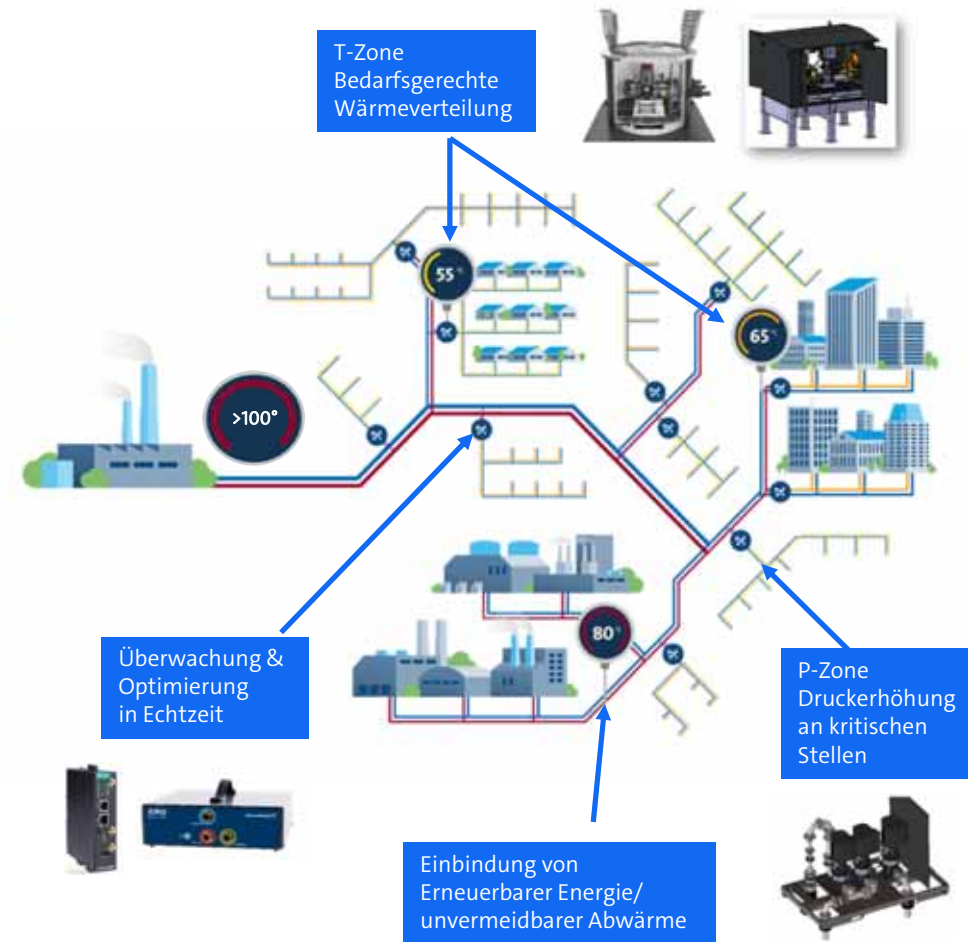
T-Zone
Bedarfsgerechte
Wärmeverteilung

55°

65°

>100°

80°

Überwachung &
Optimierung
in Echtzeit

P-Zone
Druckerhöhung
an kritischen
Stellen

Einbindung von
Erneuerbarer Energie/
unvermeidbarer Abwärme